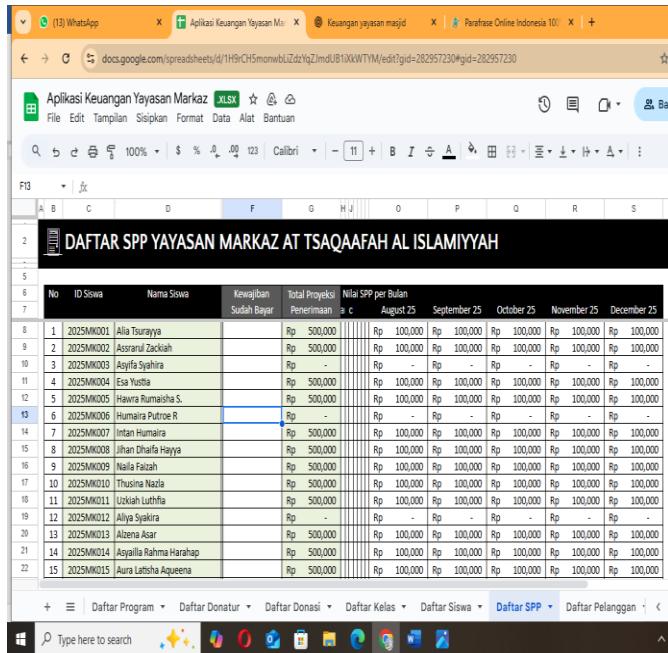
(13) WhatsApp
Aplikasi Keuangan Yayasan Ma
Keuangan yayasan masjid
Parafrase Online Indonesia 100
docs.google.com/spreadsheets/d/1H9rCH5monwbLiZdzYqZlmdUB1iXkWTYM/edit?gid=282957230#gid=282957230
Aplikasi Keuangan Yayasan Markaz .XLSX
File Edit Tampilan Sisipkan Format Data Alat Bantuan
100% $ % .0 .00 123 Calibri 11 B I
F13 fx

DAFTAR SPP YAYASAN MARKAZ AT TSAQAAFAH AL ISLAMIYYAH

| No | ID Siswa | Nama Siswa | Kewajiban Sudah Bayar | Total Proyeksi Penerimaan | Nilai SPP per Bulan August 25 | September 25 | October 25 | November 25 | December 25 |
|---|---|---|---|---|---|---|---|---|---|
| 1 | 2025MK001 | Alia Tsurayya | | Rp 500,000 | Rp 100,000 | Rp 100,000 | Rp 100,000 | Rp 100,000 | Rp 100,000 |
| 2 | 2025MK002 | Assrarul Zackiah | | Rp 500,000 | Rp 100,000 | Rp 100,000 | Rp 100,000 | Rp 100,000 | Rp 100,000 |
| 3 | 2025MK003 | Asyifa Syahira | | Rp - | Rp - | Rp - | Rp - | Rp - | Rp - |
| 4 | 2025MK004 | Esa Yustia | | Rp 500,000 | Rp 100,000 | Rp 100,000 | Rp 100,000 | Rp 100,000 | Rp 100,000 |
| 5 | 2025MK005 | Hawra Rumaisha S. | | Rp 500,000 | Rp 100,000 | Rp 100,000 | Rp 100,000 | Rp 100,000 | Rp 100,000 |
| 6 | 2025MK006 | Humaira Putroe R | | Rp - | Rp - | Rp - | Rp - | Rp - | Rp - |
| 7 | 2025MK007 | Intan Humaira | | Rp 500,000 | Rp 100,000 | Rp 100,000 | Rp 100,000 | Rp 100,000 | Rp 100,000 |
| 8 | 2025MK008 | Jihan Dhaifa Hayya | | Rp 500,000 | Rp 100,000 | Rp 100,000 | Rp 100,000 | Rp 100,000 | Rp 100,000 |
| 9 | 2025MK009 | Naila Faizah | | Rp 500,000 | Rp 100,000 | Rp 100,000 | Rp 100,000 | Rp 100,000 | Rp 100,000 |
| 10 | 2025MK010 | Thusina Nazla | | Rp 500,000 | Rp 100,000 | Rp 100,000 | Rp 100,000 | Rp 100,000 | Rp 100,000 |
| 11 | 2025MK011 | Uzkiah Luthfia | | Rp 500,000 | Rp 100,000 | Rp 100,000 | Rp 100,000 | Rp 100,000 | Rp 100,000 |
| 12 | 2025MK012 | Aliya Syakira | | Rp - | Rp - | Rp - | Rp - | Rp - | Rp - |
| 13 | 2025MK013 | Alzena Asar | | Rp 500,000 | Rp 100,000 | Rp 100,000 | Rp 100,000 | Rp 100,000 | Rp 100,000 |
| 14 | 2025MK014 | Asyailla Rahma Harahap | | Rp 500,000 | Rp 100,000 | Rp 100,000 | Rp 100,000 | Rp 100,000 | Rp 100,000 |
| 15 | 2025MK015 | Aura Latisha Aqueena | | Rp 500,000 | Rp 100,000 | Rp 100,000 | Rp 100,000 | Rp 100,000 | Rp 100,000 |

Daftar Program Daftar Donatur Daftar Donasi Daftar Kelas Daftar Siswa Daftar SPP Daftar Pelanggan
Type here to search